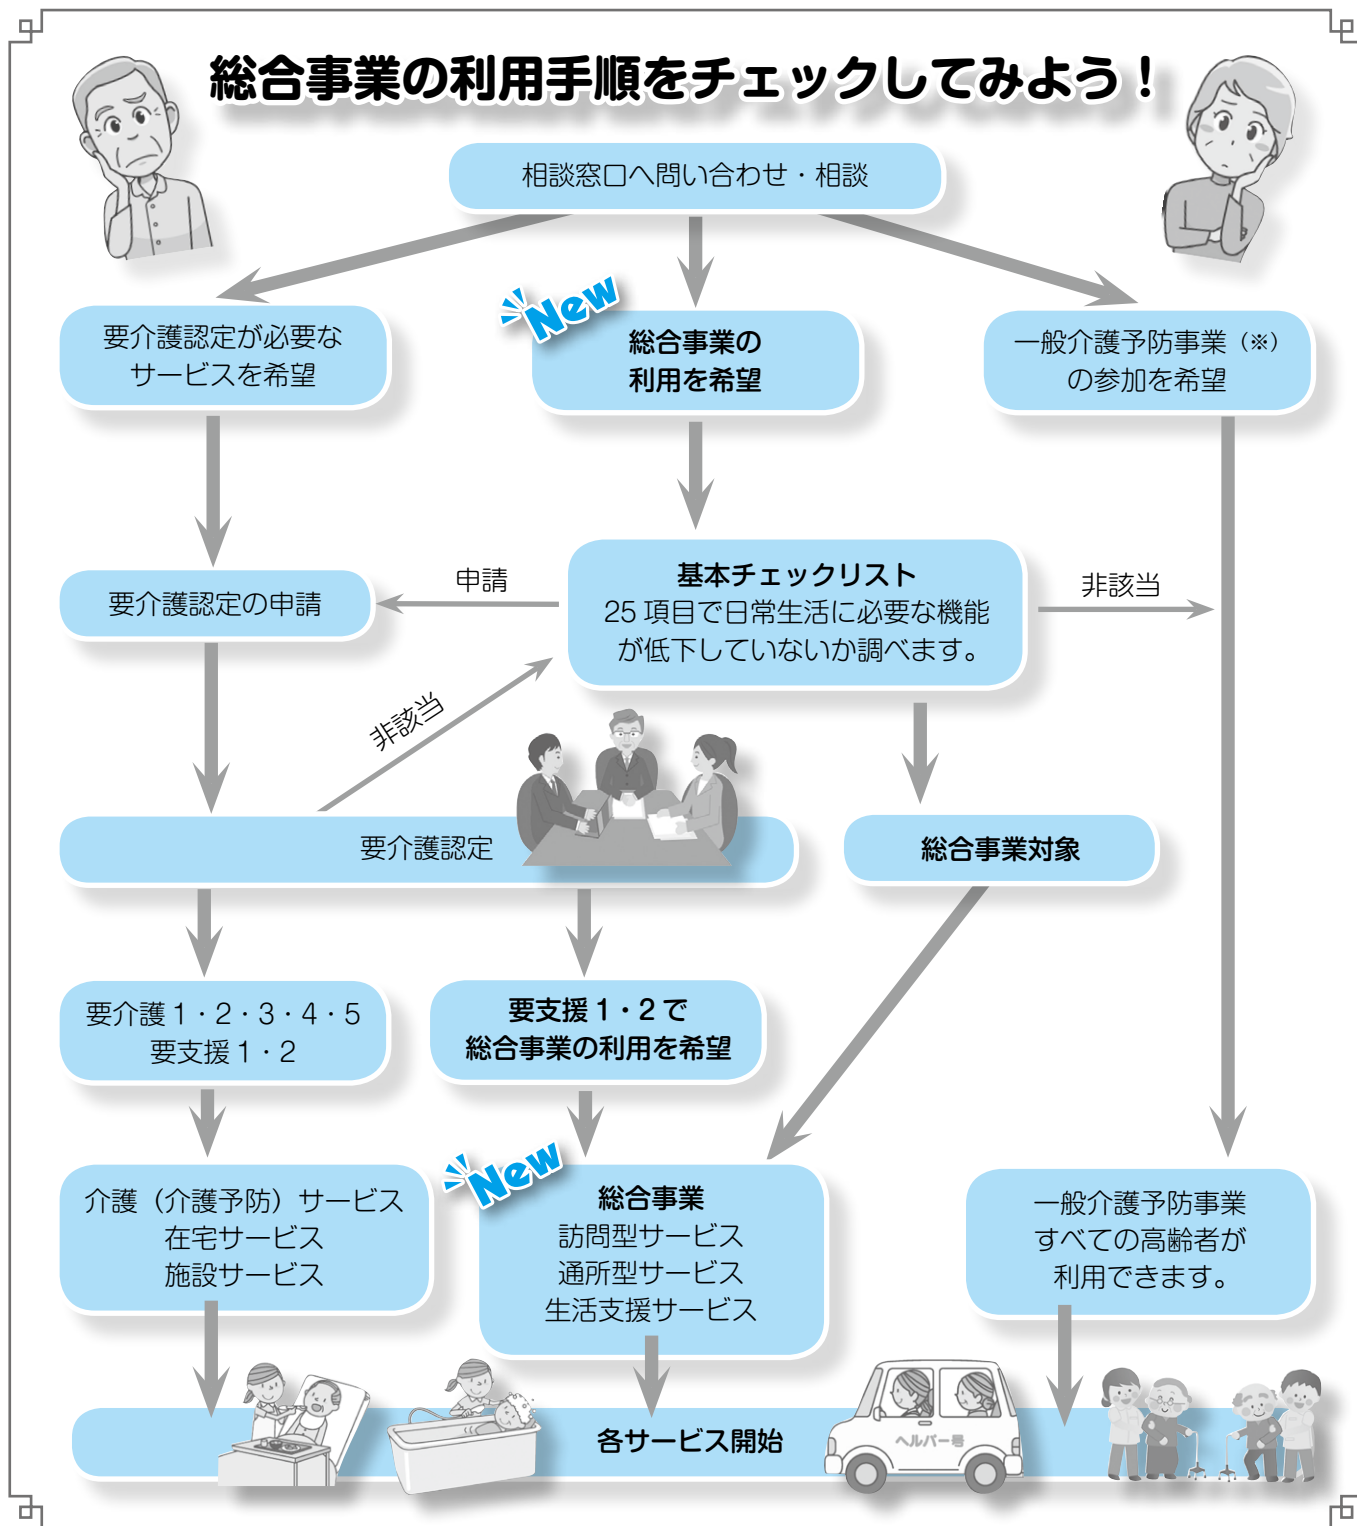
総合事業の利用手順をチェックしてみよう！

相談窓口へ問い合わせ・相談

要介護認定が必要なサービスを希望

New

総合事業の利用を希望

一般介護予防事業（※）の参加を希望

要介護認定の申請

申請

基本チェックリスト
25 項目で日常生活に必要な機能が低下していないか調べます。

非該当

非該当

要介護認定

総合事業対象

要介護 1・2・3・4・5
要支援 1・2

要支援 1・2 で総合事業の利用を希望

介護（介護予防）サービス
在宅サービス
施設サービス

New

総合事業
訪問型サービス
通所型サービス
生活支援サービス

一般介護予防事業
すべての高齢者が利用できます。

各サービス開始

ヘルパー号